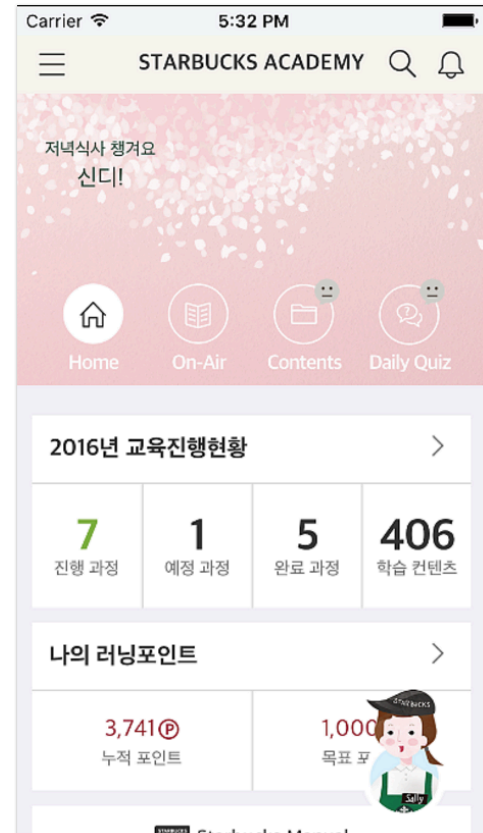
Carrier 5:32 PM

STARBUCKS ACADEMY

저녁식사 챙겨요
신디!

Home On-Air Contents Daily Quiz

2016년 교육진행현황

| 7 | 1 | 5 | 406 |
|---|---|---|---|
| 진행 과정 | 예정 과정 | 완료 과정 | 학습 컨텐츠 |

나의 러닝포인트

| 3,741Ⓟ | 1,000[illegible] |
|---|---|
| 누적 포인트 | 목표 포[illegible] |

STARBUCKS
Sally

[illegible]